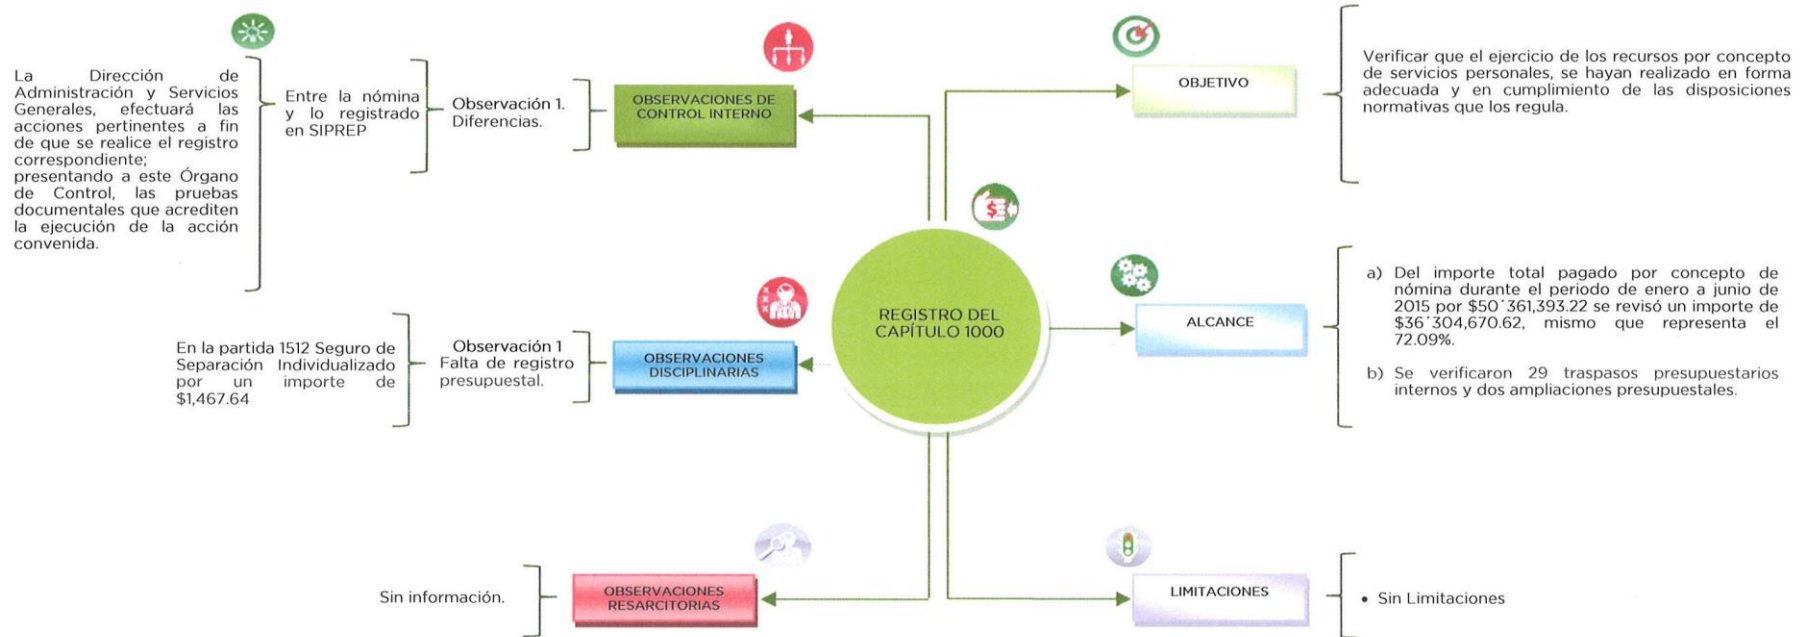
La Dirección de Administración y Servicios Generales, efectuará las acciones pertinentes a fin de que se realice el registro correspondiente; presentando a este Órgano de Control, las pruebas documentales que acrediten la ejecución de la acción convenida.

Entre la nómina y lo registrado en SIPREP

Observación 1. Diferencias.

OBSERVACIONES DE CONTROL INTERNO

OBJETIVO

Verificar que el ejercicio de los recursos por concepto de servicios personales, se hayan realizado en forma adecuada y en cumplimiento de las disposiciones normativas que los regula.

REGISTRO DEL CAPÍTULO 1000

ALCANCE

a) Del importe total pagado por concepto de nómina durante el periodo de enero a junio de 2015 por $50´361,393.22 se revisó un importe de $36´304,670.62, mismo que representa el 72.09%.

b) Se verificaron 29 traspasos presupuestarios internos y dos ampliaciones presupuestales.

En la partida 1512 Seguro de Separación Individualizado por un importe de $1,467.64

Observación 1 Falta de registro presupuestal.

OBSERVACIONES DISCIPLINARIAS

Sin información.

OBSERVACIONES RESARCITORIAS

LIMITACIONES

• Sin Limitaciones